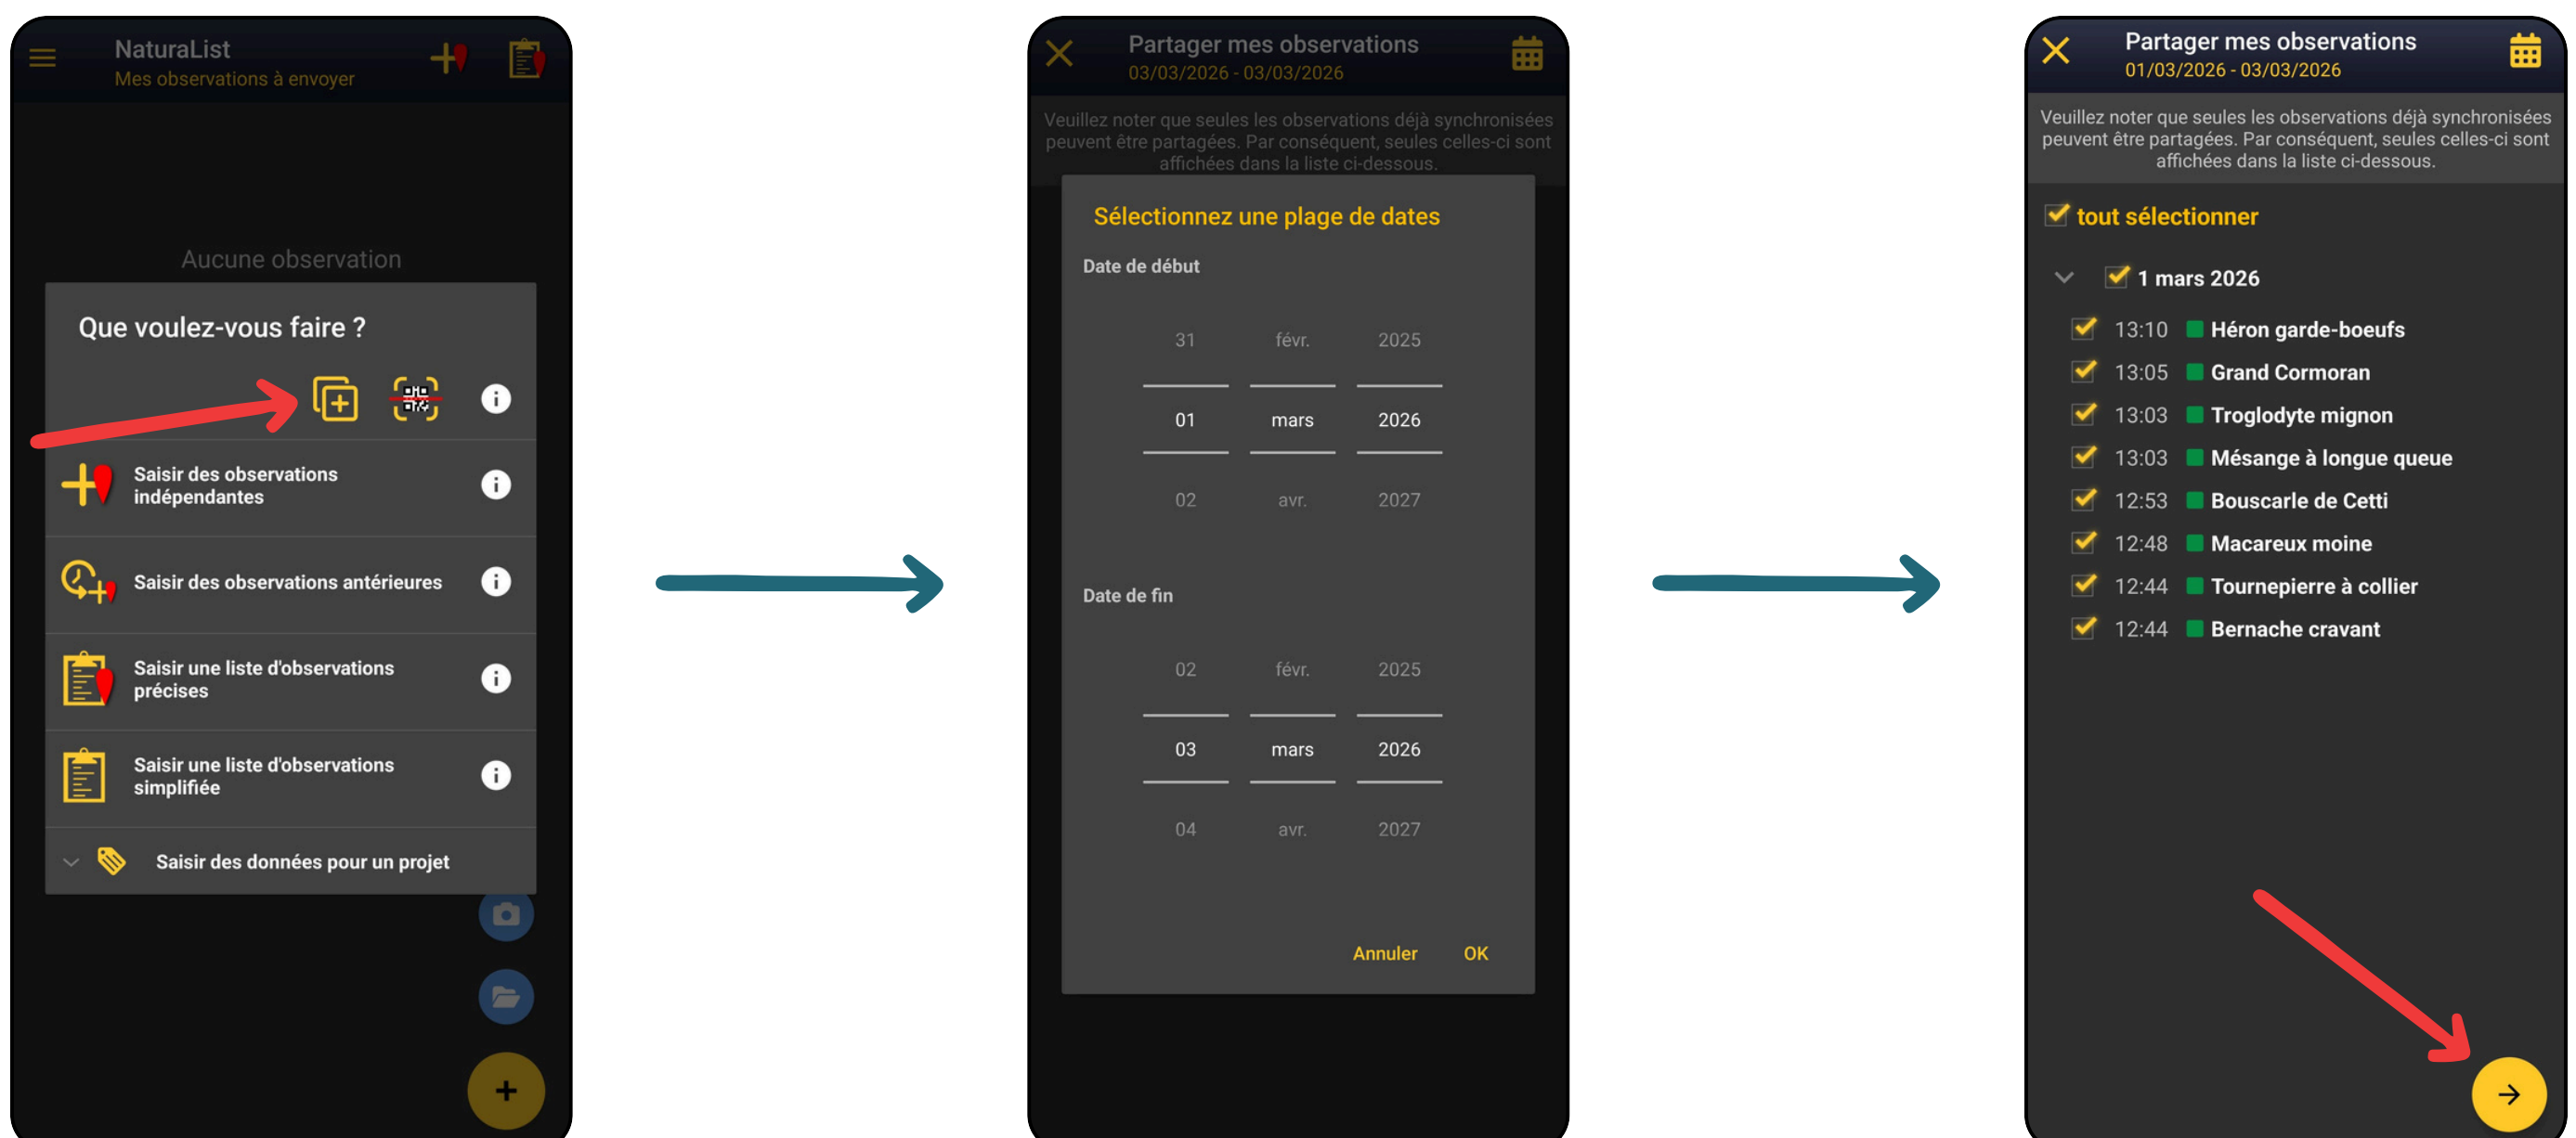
NaturaList
Mes observations à envoyer

Aucune observation

Que voulez-vous faire ?

Saisir des observations indépendantes

Saisir des observations antérieures

Saisir une liste d'observations précises

Saisir une liste d'observations simplifiée

Saisir des données pour un projet

Partager mes observations
03/03/2026 - 03/03/2026

Veuillez noter que seules les observations déjà synchronisées peuvent être partagées. Par conséquent, seules celles-ci sont affichées dans la liste ci-dessous.

Sélectionnez une plage de dates

Date de début

| 31 | févr. | 2025 |
|---|---|---|
| 01 | mars | 2026 |
| 02 | avr. | 2027 |

Date de fin

| 02 | févr. | 2025 |
|---|---|---|
| 03 | mars | 2026 |
| 04 | avr. | 2027 |

Annuler OK

Partager mes observations
01/03/2026 - 03/03/2026

Veuillez noter que seules les observations déjà synchronisées peuvent être partagées. Par conséquent, seules celles-ci sont affichées dans la liste ci-dessous.

tout sélectionner

1 mars 2026

13:10 Héron garde-boeufs
13:05 Grand Cormoran
13:03 Troglodyte mignon
13:03 Mésange à longue queue
12:53 Bouscarle de Cetti
12:48 Macareux moine
12:44 Tournepierre à collier
12:44 Bernache cravant